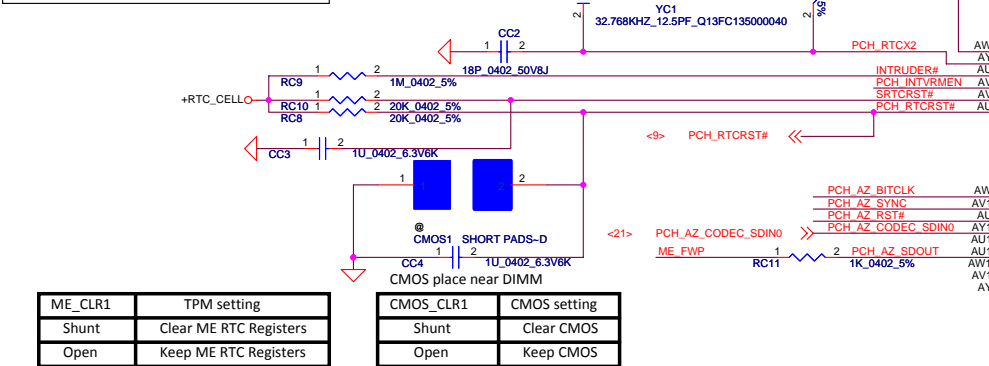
2
YC1
32.768KHZ_12.5PF_Q13FC135000040
5%
CC2
1 2
PCH_RTCX2
AW
18P_0402_50V8J
AY
RC9
1 2
INTRUDER#
AU
1M_0402_5%
PCH_INTVRMEN
AV
+RTC_CELL
SRTCRST#
AU
RC10
1 2
20K_0402_5%
PCH_RTCRST#
AU
RC8
20K_0402_5%
<9>
PCH_RTCRST#
1 2
CC3
1U_0402_6.3V6K
1
2
1
2
PCH_AZ_BITCLK
AW
PCH_AZ_SYNC
AV
PCH_AZ_RST#
AU
<21>
PCH_AZ_CODEC_SDIN0
PCH_AZ_CODEC_SDIN0
AY
@
CMOS1
SHORT PADS~D
1 2
ME_FWP
2
PCH_AZ_SDOUT
CC4
1U_0402_6.3V6K
RC11
1K_0402_5%
CMOS place near DIMM

| ME_CLR1 | TPM setting |
|---|---|
| Shunt | Clear ME RTC Registers |
| Open | Keep ME RTC Registers |

| CMOS_CLR1 | CMOS setting |
|---|---|
| Shunt | Clear CMOS |
| Open | Keep CMOS |